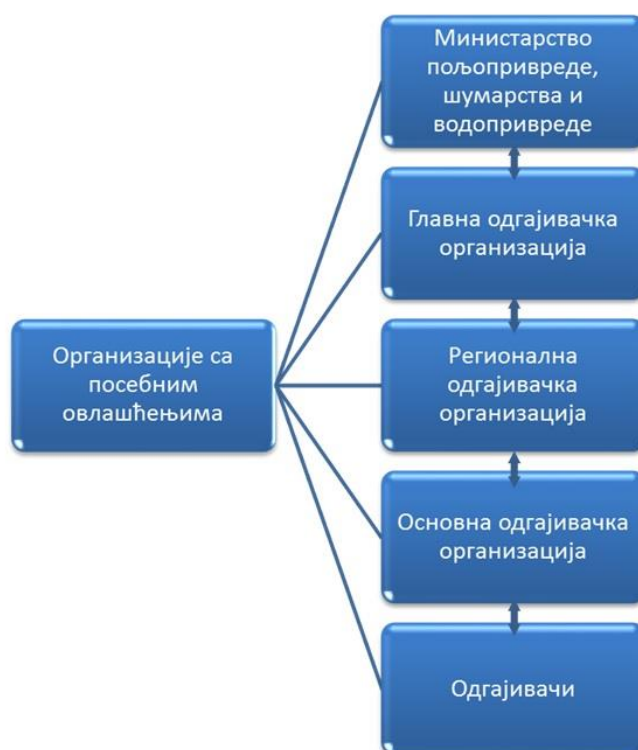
Организације са посебним овлашћењима

Министарство пољопривреде, шумарства и водопривреде

Главна одгајивачка организација

Регионална одгајивачка организација

Основна одгајивачка организација

Одгајивачи